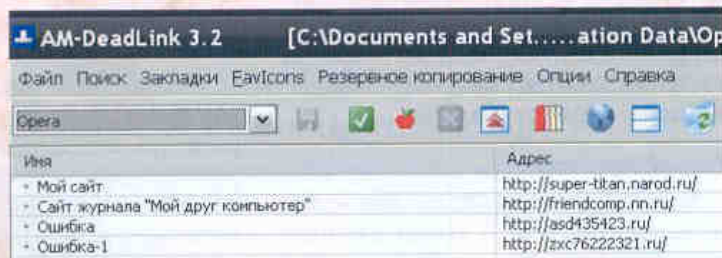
AM-DeadLink 3.2 [C:\Documents and Set.....ation Data\Op

Файл Поиск Закладки FavIcons Резервное копирование Опции Справка

Opera

| Имя | Адрес |
|---|---|
| Мой сайт | http://super-titan.narod.ru/ |
| Сайт журнала "Мой друг компьютер" | http://friendcomp.nn.ru/ |
| Ошибка | http://asd435423.ru/ |
| Ошибка-1 | http://zxc76222321.ru/ |